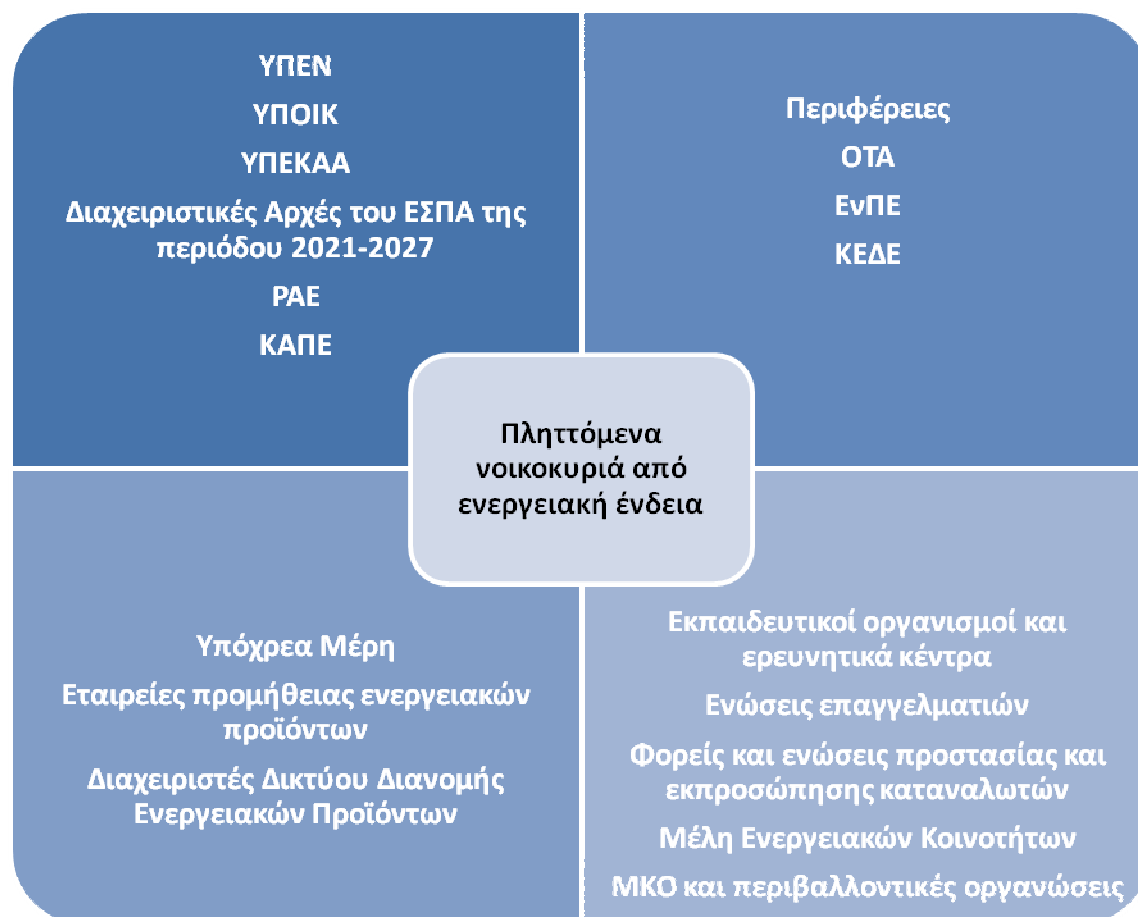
ΥΠΕΝ
ΥΠΟΙΚ
ΥΠΕΚΑΑ
Διαχειριστικές Αρχές του ΕΣΠΑ της περιόδου 2021-2027
ΡΑΕ
ΚΑΠΕ

Περιφέρειες
ΟΤΑ
ΕνΠΕ
ΚΕΔΕ

Πληττόμενα νοικοκυριά από ενεργειακή ένδεια

Υπόχρεα Μέρη
Εταιρείες προμήθειας ενεργειακών προϊόντων
Διαχειριστές Δικτύου Διανομής Ενεργειακών Προϊόντων

Εκπαιδευτικοί οργανισμοί και ερευνητικά κέντρα
Ενώσεις επαγγελματιών
Φορείς και ενώσεις προστασίας και εκπροσώπησης καταναλωτών
Μέλη Ενεργειακών Κοινοτήτων
ΜΚΟ και περιβαλλοντικές οργανώσεις